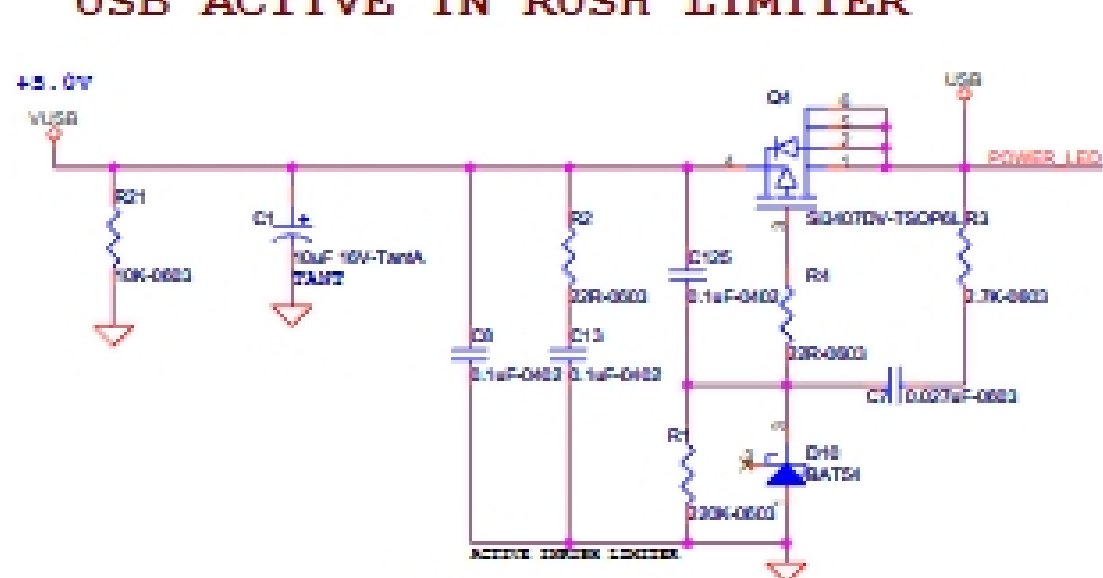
USB ACTIVE IN RUSH LIMITER

+5.0V
VUSB
USB
Q4
6
5
2
1
4
3
POWER_LED
R31
10K-0603
C1
+
10uF 16V-TantA
TANT
R2
33R-0603
C105
0.1uF-0402
SI3407DV-TSOP6
R3
3.7K-0603
R4
33R-0603
C8
0.1uF-0402
C13
0.1uF-0402
C7
0.027uF-0603
R1
330K-0603
D18
BAT54
ACTIVE INRUSH LIMITER